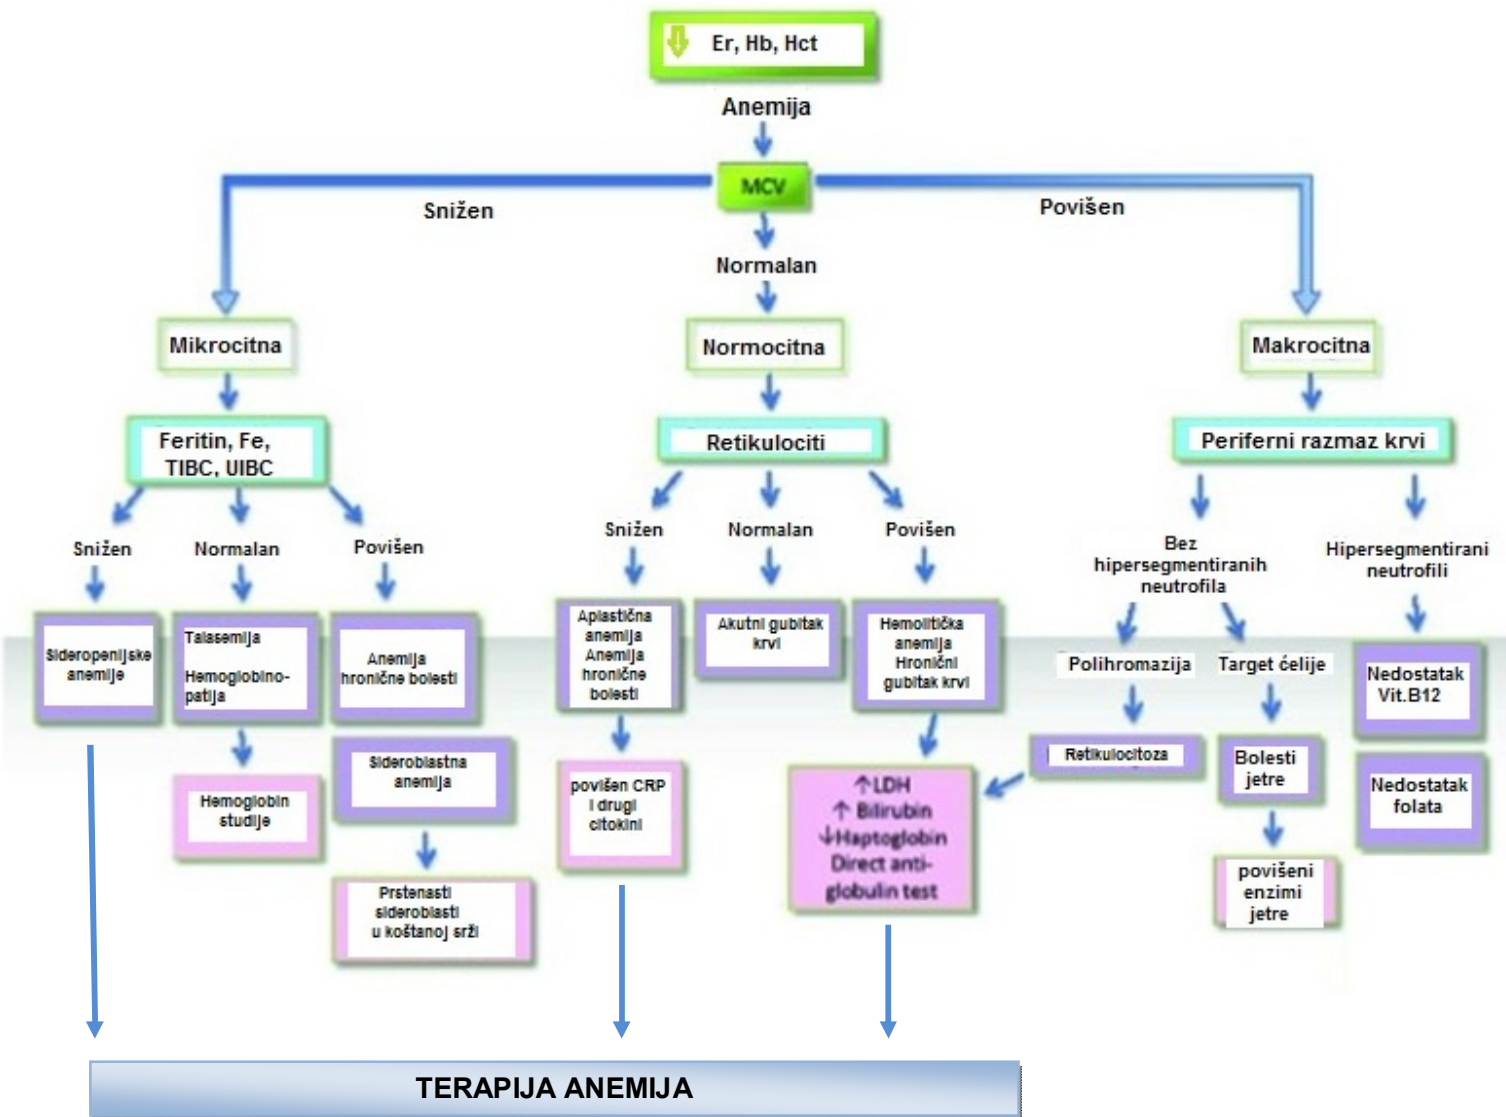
$\downarrow$ Er, Hb, Hct

Anemija

MCV

Snižen

Povišen

Normalan

Mikrocitna

Normocitna

Makrocitna

Feritin, Fe, TIBC, UIBC

Retikulociti

Periferni razmaz krvi

Snižen

Normalan

Povišen

Sideropenijske anemije

Talasemija Hemoglobinopatija

Anemija hronične bolesti

Hemoglobin studije

Sideroblastna anemija

Prstenasti sideroblasti u koštanoj srži

Snižen

Normalan

Povišen

Aplastična anemija Anemija hronične bolesti

Akutni gubitak krvi

Hemolitička anemija Hronični gubitak krvi

povišen CRP i drugi citokini

$\uparrow$LDH
$\uparrow$ Bilirubin
$\downarrow$Haptoglobin
Direct anti-globulin test

Bez hipersegmentiranih neutrofila

Hipersegmentirani neutrofili

Polihromazija

Target ćelije

Retikulocitoza

Bolesti jetre

povišeni enzimi jetre

Nedostatak Vit.B12

Nedostatak folata

TERAPIJA ANEMIJA